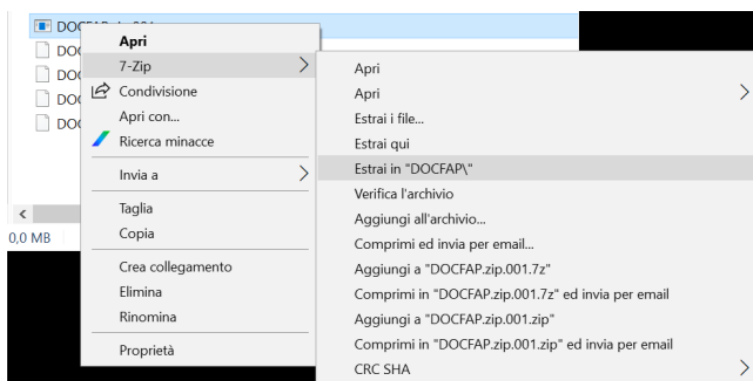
DOCFAP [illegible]
DOC
DOC
DOC
DOC
<
0,0 MB

Apri
7-Zip
Condivisione
Apri con...
Ricerca minacce
Invia a
Taglia
Copia
Crea collegamento
Elimina
Rinomina
Proprietà

Apri
Apri
Estrai i file...
Estrai qui
Estrai in "DOCFAP\"
Verifica l'archivio
Aggiungi all'archivio...
Comprimi ed invia per email...
Aggiungi a "DOCFAP.zip.001.7z"
Comprimi in "DOCFAP.zip.001.7z" ed invia per email
Aggiungi a "DOCFAP.zip.001.zip"
Comprimi in "DOCFAP.zip.001.zip" ed invia per email
CRC SHA